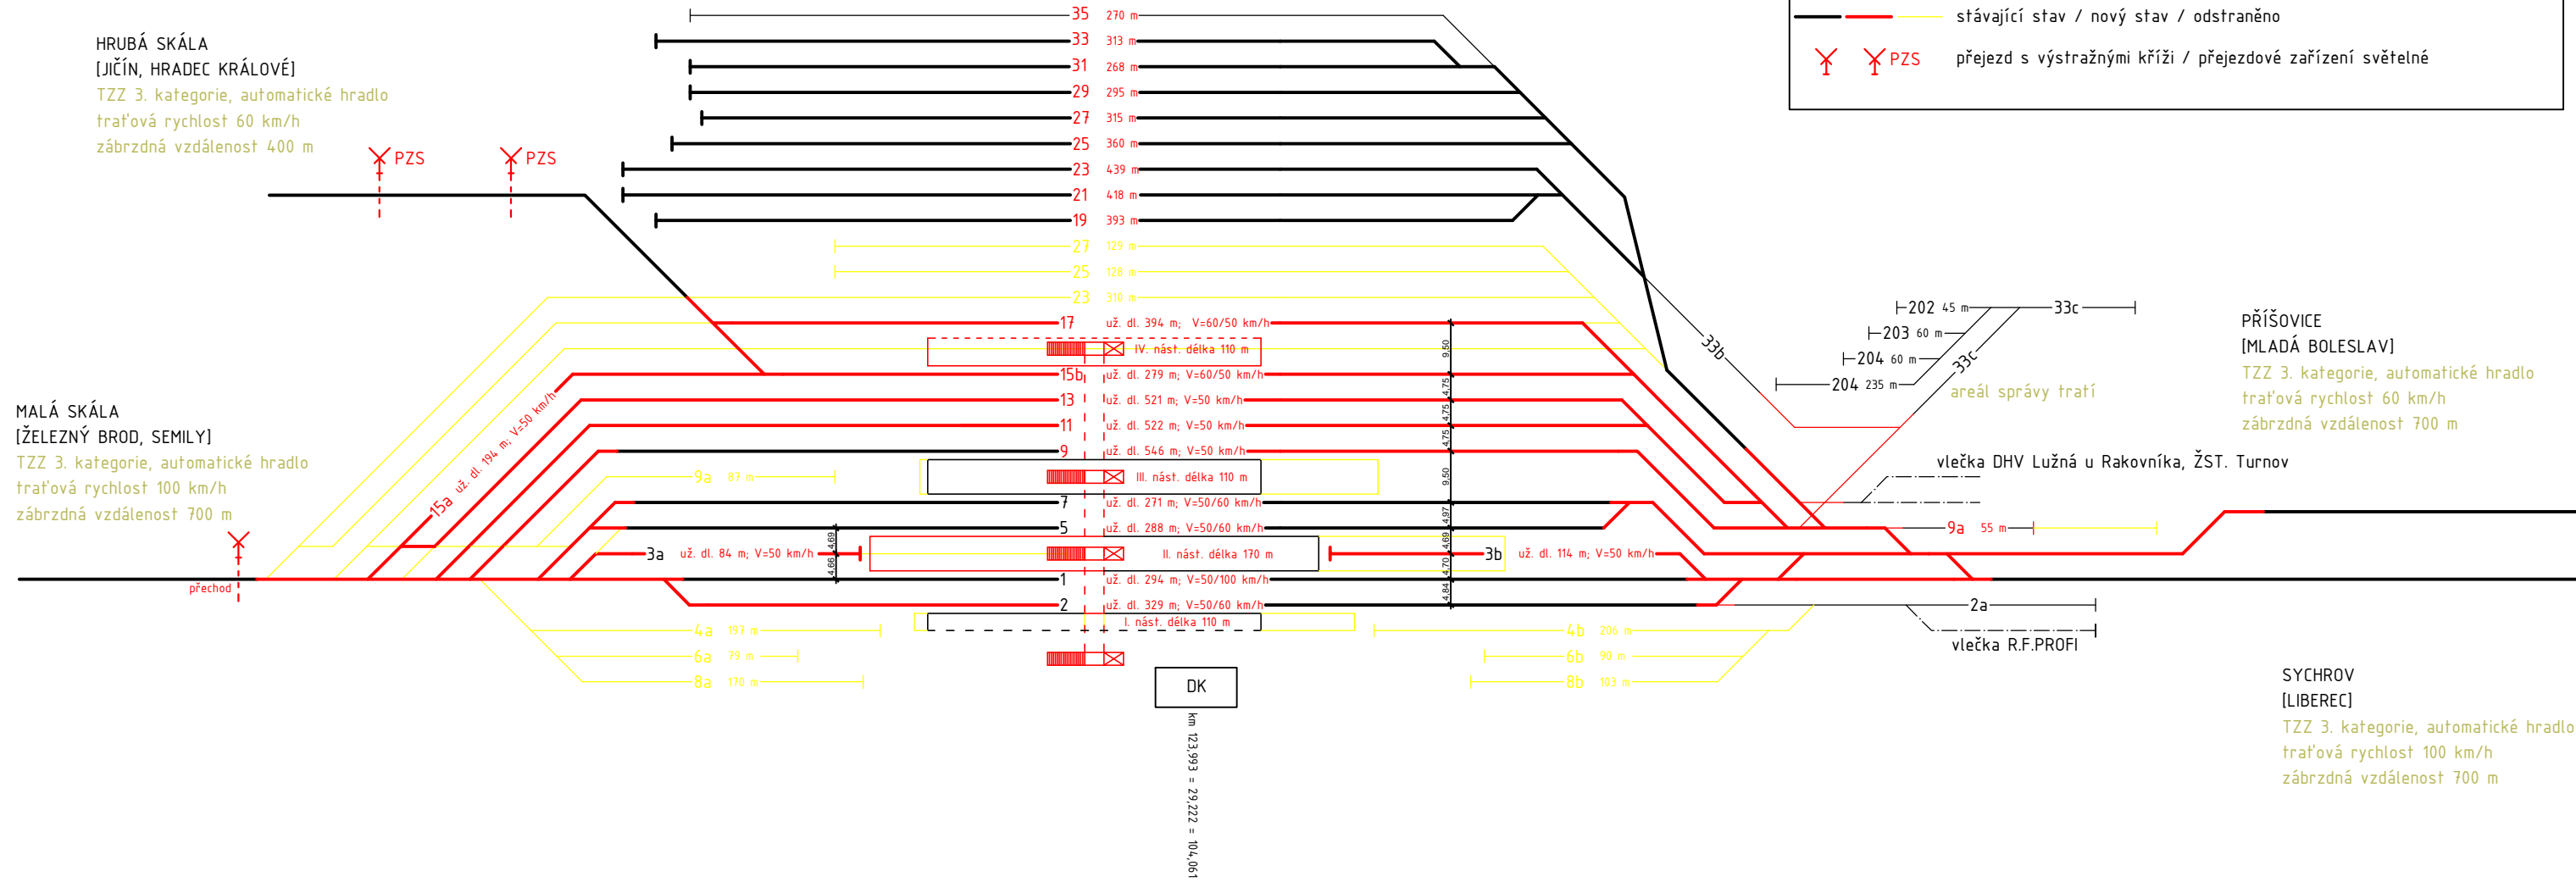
stávající stav / nový stav / odstraněno

PZS přejezd s výstražnými kříži / přejezdové zařízení světelné

HRUBÁ SKÁLA
[JIČÍN, HRADEC KRÁLOVÉ]
TZZ 3. kategorie, automatické hradlo
traťová rychlost 60 km/h
zábrzdná vzdálenost 400 m

PZS PZS

35 270 m
33 313 m
31 268 m
29 295 m
27 315 m
25 360 m
23 439 m
21 418 m
19 393 m
27 129 m
25 128 m
23 310 m
17 už. dl. 394 m; V=60/50 km/h
IV. nást. délka 110 m
15b už. dl. 279 m; V=60/50 km/h
13 už. dl. 521 m; V=50 km/h
11 už. dl. 522 m; V=50 km/h
9 už. dl. 546 m; V=50 km/h
9a 83 m
III. nást. délka 110 m
7 už. dl. 271 m; V=50/60 km/h
5 už. dl. 288 m; V=50/60 km/h
3a už. dl. 84 m; V=50 km/h
II. nást. délka 170 m
3b už. dl. 114 m; V=50 km/h
1 už. dl. 294 m; V=50/100 km/h
2 už. dl. 329 m; V=50/60 km/h
I. nást. délka 110 m
4a 197 m
6a 79 m
8a 170 m
4b 206 m
6b 90 m
8b 103 m

9,50 4,75 4,75 4,75 9,50 4,97 4,69 4,70 4,84 4,69 4,66

15a už. dl. 194 m; V=50 km/h

MALÁ SKÁLA
[ŽELEZNÝ BROD, SEMILY]
TZZ 3. kategorie, automatické hradlo
traťová rychlost 100 km/h
zábrzdná vzdálenost 700 m

přechod

DK
km 123,993 = 29,222 = 104,061

33b
202 45 m
203 60 m
204 60 m
204 235 m
33c
33c
areál správy tratí

PŘÍŠOVICE
[MLADÁ BOLESLAV]
TZZ 3. kategorie, automatické hradlo
traťová rychlost 60 km/h
zábrzdná vzdálenost 700 m

vlečka DHV Lužná u Rakovníka, ŽST. Turnov
9a 55 m
2a
vlečka R.F.PROFI

SYCHROV
[LIBEREC]
TZZ 3. kategorie, automatické hradlo
traťová rychlost 100 km/h
zábrzdná vzdálenost 700 m